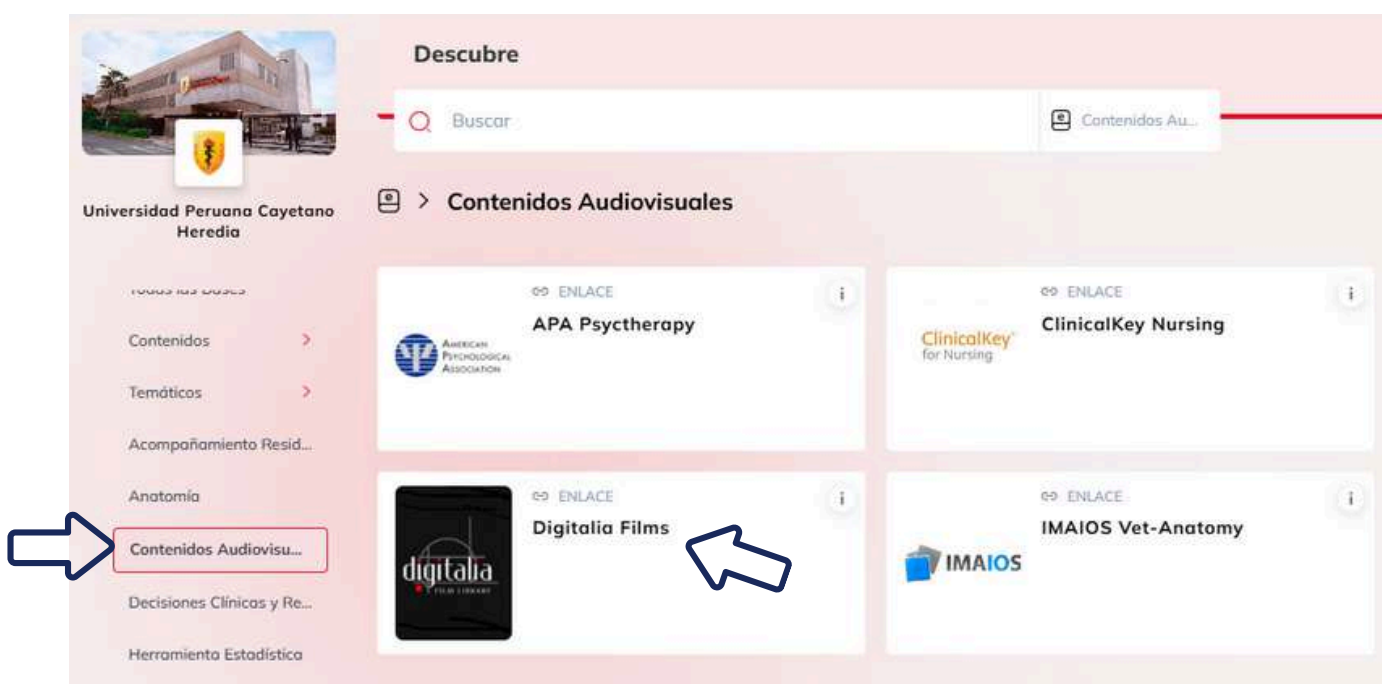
Universidad Peruana Cayetano Heredia

Todas las Bases
Contenidos
Temáticos
Acompañamiento Resid...
Anatomía
Contenidos Audiovisu...
Decisiones Clínicas y Re...
Herramienta Estadística

Descubre

Buscar

Contenidos Au...

> Contenidos Audiovisuales

AMERICAN PSYCHOLOGICAL ASSOCIATION
ENLACE
APA Psyctherapy
i

ClinicalKey for Nursing
ENLACE
ClinicalKey Nursing
i

digitalia FILM LIBRARY
ENLACE
Digitalia Films
i

IMAIOS
ENLACE
IMAIOS Vet-Anatomy
i